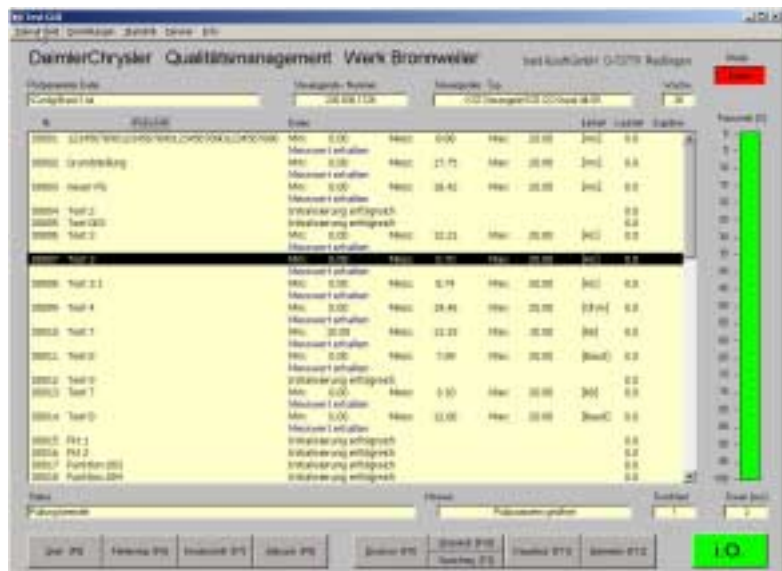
DaimlerChrysler Qualitätsmanagement Werk Bronnweiler

Prüfprogramm Datei

Steuergeräte-Nummer

Steuergeräte-Typ

Woche

Status

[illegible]

| Nr | Prüfschritt | Daten | | | | | | Einheit | Laufzeit | Ergebnis |
|---|---|---|---|---|---|---|---|---|---|---|
| 00001 | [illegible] | Min: | 0.00 | Mess: | 0.00 | Max: | 20.00 | [mV] | 0.0 | |
| | | Messwert erhalten | | | | | | | | |
| 00002 | Grundstellung | Min: | 0.00 | Mess: | 21.75 | Max: | 20.00 | [mV] | 0.0 | |
| | | Messwert erhalten | | | | | | | | |
| 00003 | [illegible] | Min: | 0.00 | Mess: | 16.42 | Max: | 20.00 | [mV] | 0.0 | |
| | | Messwert erhalten | | | | | | | | |
| 00004 | Test 2 | Initialisierung erfolgreich | | | | | | | 0.0 | |
| 00005 | Test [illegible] | Initialisierung erfolgreich | | | | | | | 0.0 | |
| 00006 | Test 2 | Min: | 0.00 | Mess: | 12.21 | Max: | 20.00 | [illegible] | 0.0 | |
| | | Messwert erhalten | | | | | | | | |
| 00007 | Test 2 | Min: | 0.00 | Mess: | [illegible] | Max: | 20.00 | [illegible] | 0.0 | |
| | | Messwert erhalten | | | | | | | | |
| 00008 | Test 3.1 | Min: | 0.00 | Mess: | 0.74 | Max: | 20.00 | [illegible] | 0.0 | |
| | | Messwert erhalten | | | | | | | | |
| 00009 | Test 4 | Min: | 0.00 | Mess: | 28.46 | Max: | 20.00 | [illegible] | 0.0 | |
| | | Messwert erhalten | | | | | | | | |
| 00010 | Test 7 | Min: | 20.00 | Mess: | 22.33 | Max: | 30.00 | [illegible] | 0.0 | |
| | | Messwert erhalten | | | | | | | | |
| 00011 | Test 8 | Min: | 0.00 | Mess: | 7.00 | Max: | 20.00 | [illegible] | 0.0 | |
| | | Messwert erhalten | | | | | | | | |
| 00012 | Test 9 | Initialisierung erfolgreich | | | | | | | 0.0 | |
| 00013 | Test 7 | Min: | 0.00 | Mess: | 3.10 | Max: | 20.00 | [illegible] | 0.0 | |
| | | Messwert erhalten | | | | | | | | |
| 00014 | Test D | Min: | 0.00 | Mess: | 12.00 | Max: | 20.00 | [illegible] | 0.0 | |
| | | Messwert erhalten | | | | | | | | |
| 00015 | Pkt 1 | Initialisierung erfolgreich | | | | | | | 0.0 | |
| 00016 | Pkt 2 | Initialisierung erfolgreich | | | | | | | 0.0 | |
| 00017 | Funktion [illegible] | Initialisierung erfolgreich | | | | | | | 0.0 | |
| 00018 | Funktion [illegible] | Initialisierung erfolgreich | | | | | | | 0.0 | |

Status

Prüfung beendet

Hinweis

Prüfprozess prüfen

I.O.